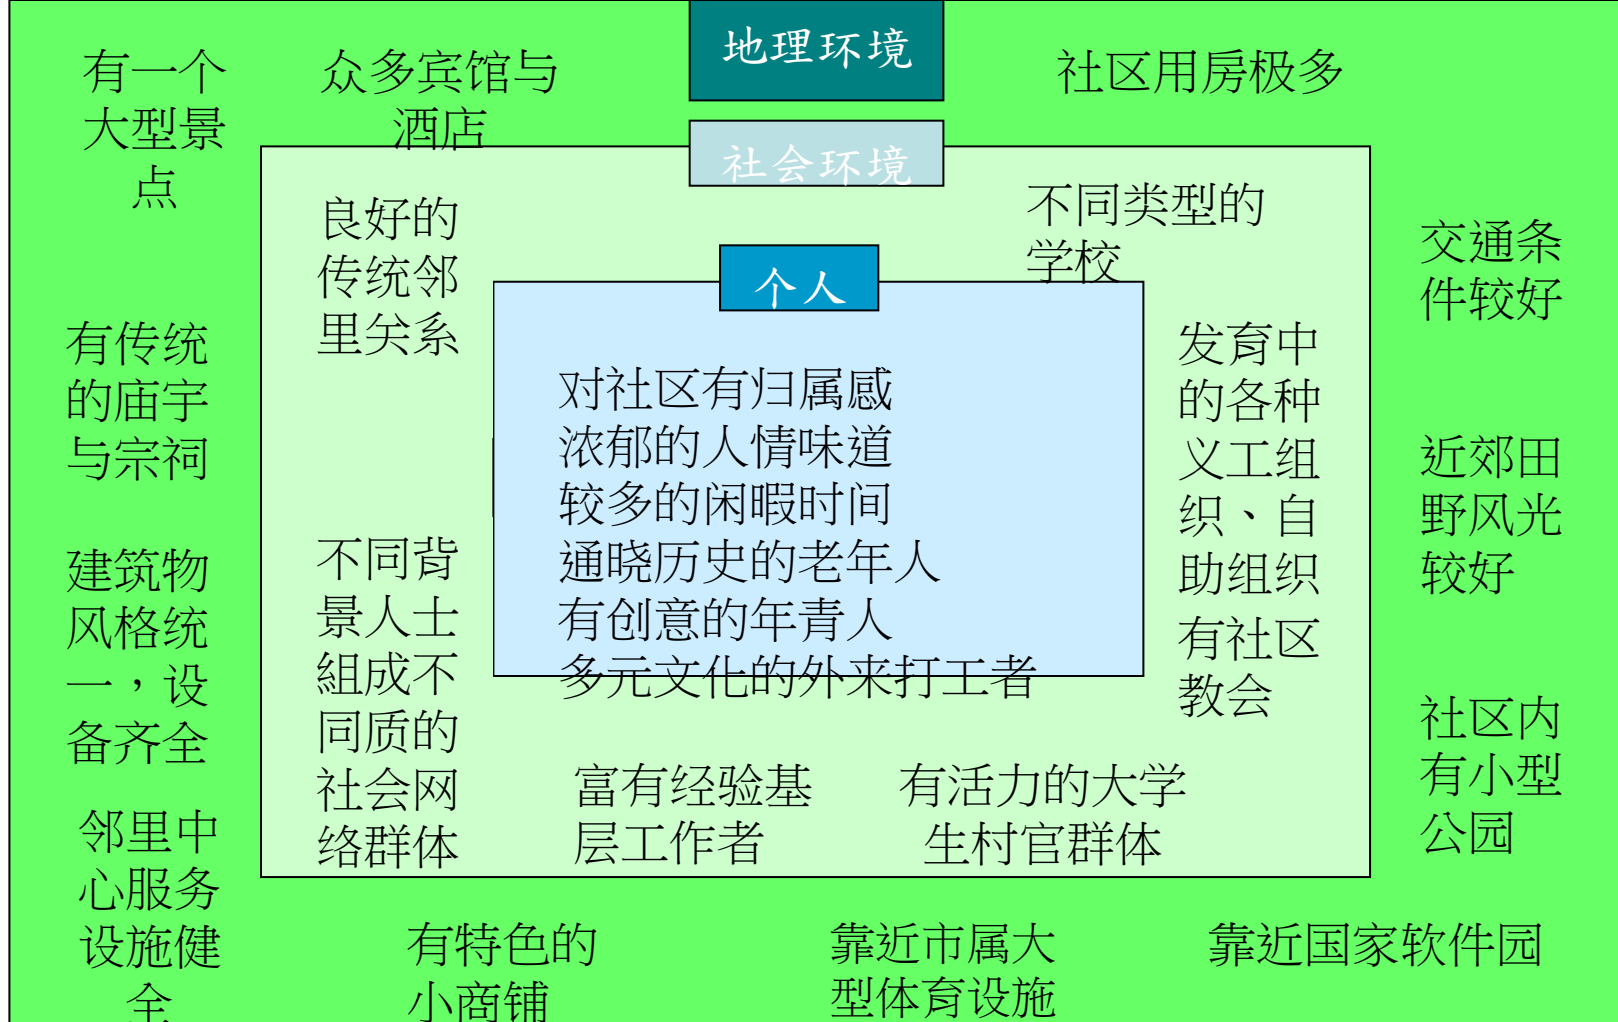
地理环境

有一个大型景点

众多宾馆与酒店

社区用房极多

社会环境

良好的传统邻里关系

不同类型的学校

交通条件较好

个人

有传统的庙宇与宗祠

对社区有归属感
浓郁的人情味道
较多的闲暇时间
通晓历史的老年人
有创意的年青人
多元文化的外来打工者

发育中的各种义工组织、自助组织

有社区教会

近郊田野风光较好

建筑物风格统一，设备齐全

不同背景人士组成不同质的社会网络群体

富有经验基层工作者

有活力的大学生村官群体

社区内有小型公园

邻里中心服务设施健全

有特色的小商铺

靠近市属大型体育设施

靠近国家软件园